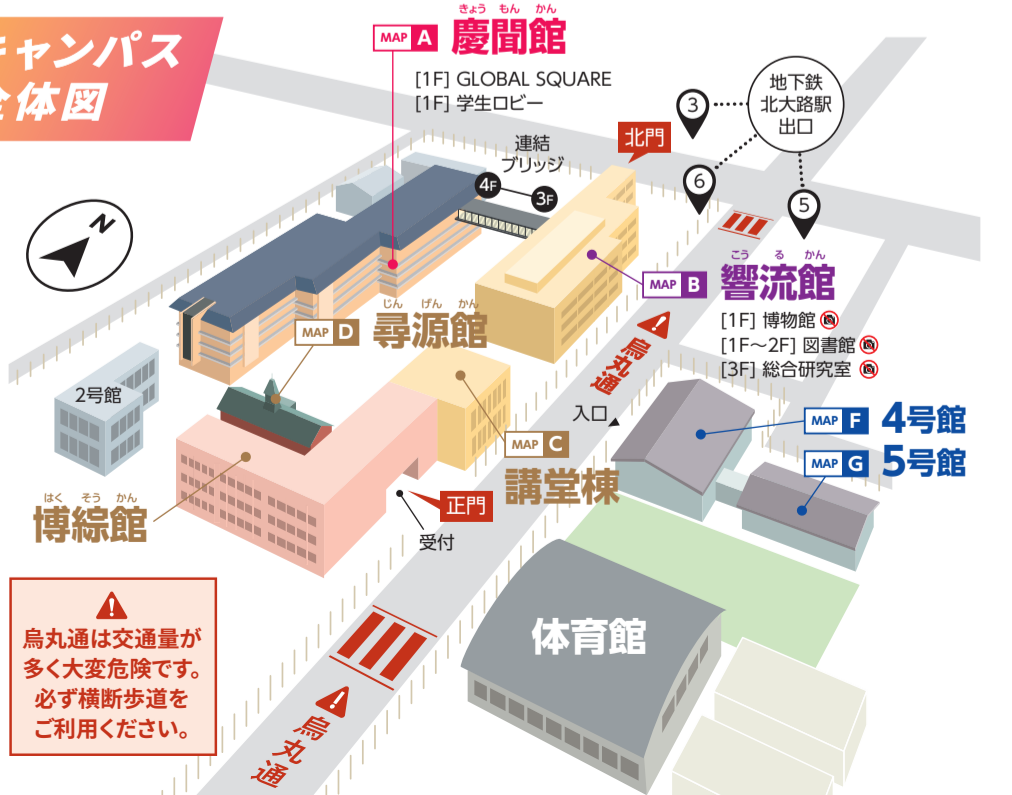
キャンパス
全体図

MAP A 慶聞館 きょう もん かん
[1F] GLOBAL SQUARE
[1F] 学生ロビー

地下鉄
北大路駅
出口
3
6
5

北門

連結
ブリッジ
4F
3F

N

MAP B 響流館 こう る かん
[1F] 博物館
[1F～2F] 図書館
[3F] 総合研究室

MAP D 尋源館 じん げん かん

烏丸通

2号館

入口

MAP F 4号館
MAP G 5号館

MAP C 講堂棟

博綜館 はく そう かん

正門
受付

体育館

烏丸通は交通量が多く大変危険です。必ず横断歩道をご利用ください。

烏丸通